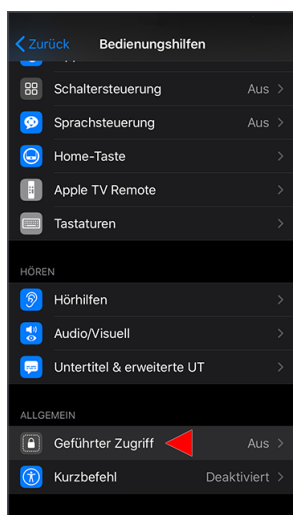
Zurück Bedienungshilfen

Schaltersteuerung Aus

Sprachsteuerung Aus

Home-Taste

Apple TV Remote

Tastaturen

HÖREN

Hörhilfen

Audio/Visuell

Untertitel & erweiterte UT

ALLGEMEIN

Geführter Zugriff Aus

Kurzbefehl Deaktiviert